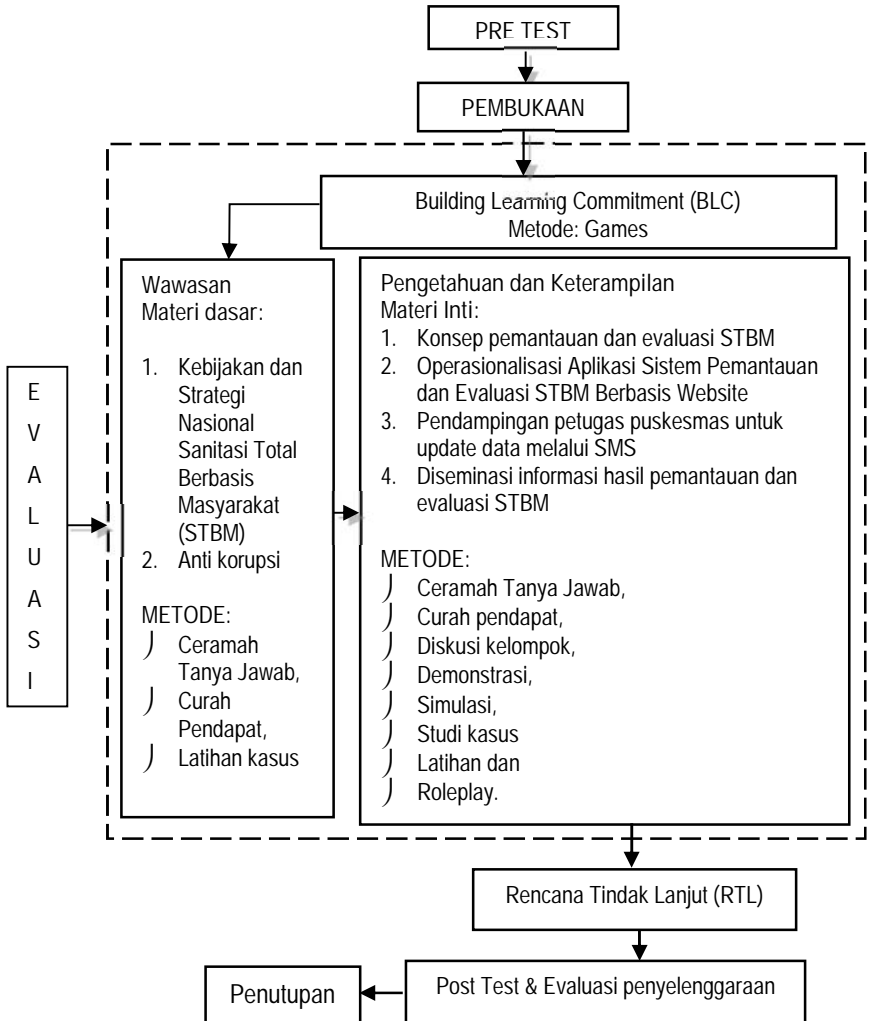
PRE TEST

PEMBUKAAN

Building Learning Commitment (BLC)
Metode: Games

EVALUASI

Wawasan
Materi dasar:

1. Kebijakan dan Strategi Nasional Sanitasi Total Berbasis Masyarakat (STBM)
2. Anti korupsi

METODE:
) Ceramah Tanya Jawab,
) Curah Pendapat,
) Latihan kasus

Pengetahuan dan Keterampilan
Materi Inti:
1. Konsep pemantauan dan evaluasi STBM
2. Operasionalisasi Aplikasi Sistem Pemantauan dan Evaluasi STBM Berbasis Website
3. Pendampingan petugas puskesmas untuk update data melalui SMS
4. Diseminasi informasi hasil pemantauan dan evaluasi STBM

METODE:
) Ceramah Tanya Jawab,
) Curah pendapat,
) Diskusi kelompok,
) Demonstrasi,
) Simulasi,
) Studi kasus
) Latihan dan
) Roleplay.

Rencana Tindak Lanjut (RTL)

Post Test & Evaluasi penyelenggaraan

Penutupan